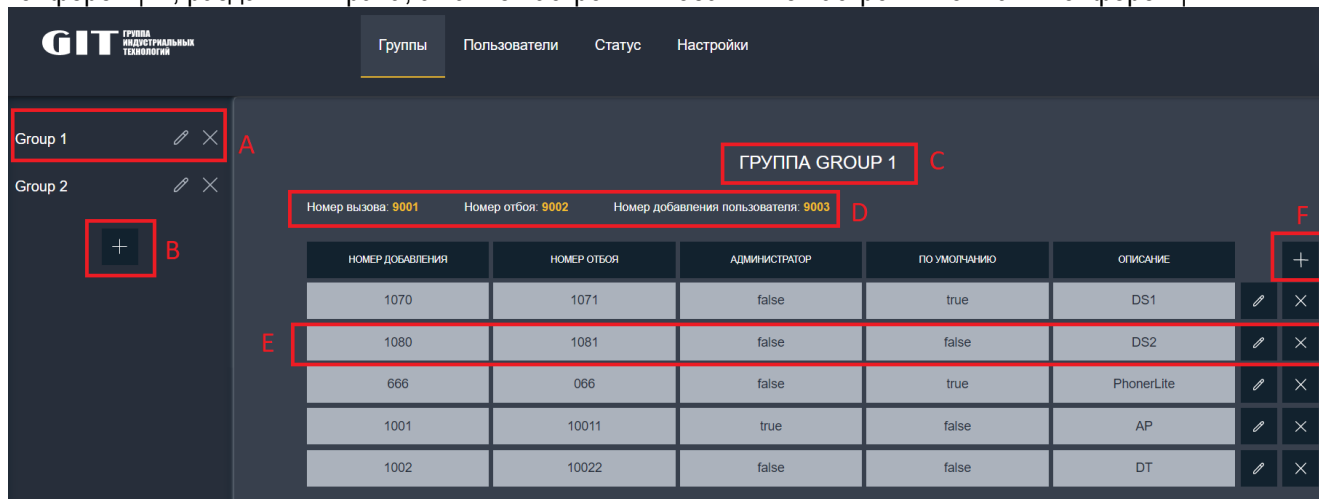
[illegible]

GIT ГРУППА ИНДУСТРИАЛЬНЫХ ТЕХНОЛОГИЙ

Группы Пользователи Статус Настройки

Group 1
A

Group 2

+
B

ГРУППА GROUP 1
C

Номер вызова: 9001 Номер отбоя: 9002 Номер добавления пользователя: 9003
D

F
+

| НОМЕР ДОБАВЛЕНИЯ | НОМЕР ОТБОЯ | АДМИНИСТРАТОР | ПО УМОЛЧАНИЮ | ОПИСАНИЕ |
|---|---|---|---|---|
| 1070 | 1071 | false | true | DS1 |
| 1080 | 1081 | false | false | DS2 |
| 666 | 066 | false | true | PhonerLite |
| 1001 | 10011 | true | false | AP |
| 1002 | 10022 | false | false | DT |

E